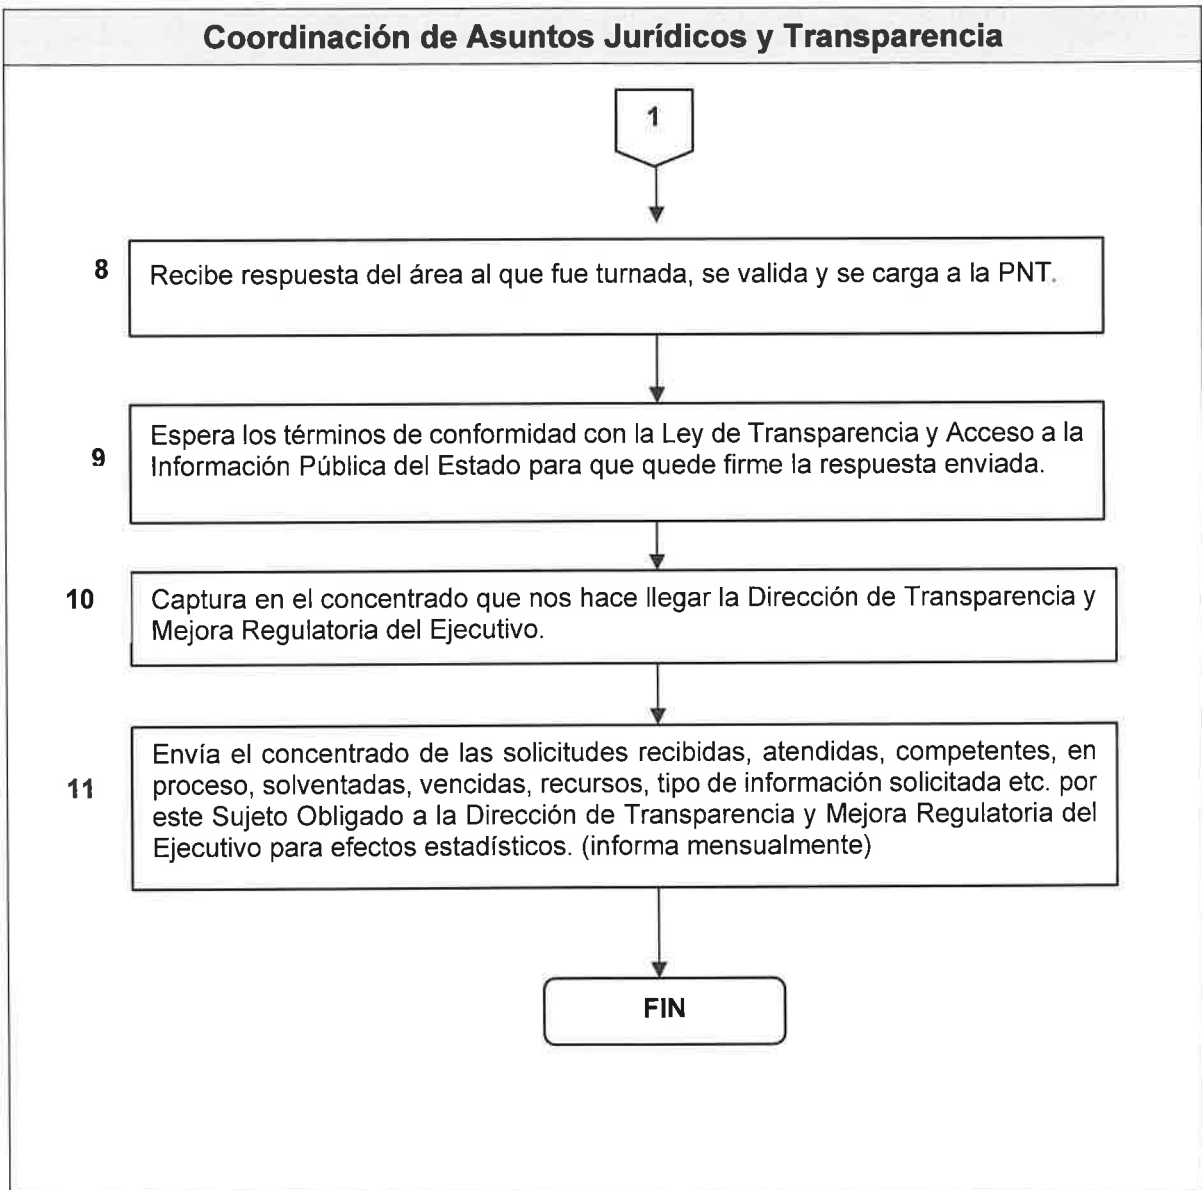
Coordinación de Asuntos Jurídicos y Transparencia

1

8 Recibe respuesta del área al que fue turnada, se valida y se carga a la PNT.

9 Espera los términos de conformidad con la Ley de Transparencia y Acceso a la Información Pública del Estado para que quede firme la respuesta enviada.

10 Captura en el concentrado que nos hace llegar la Dirección de Transparencia y Mejora Regulatoria del Ejecutivo.

11 Envía el concentrado de las solicitudes recibidas, atendidas, competentes, en proceso, solventadas, vencidas, recursos, tipo de información solicitada etc. por este Sujeto Obligado a la Dirección de Transparencia y Mejora Regulatoria del Ejecutivo para efectos estadísticos. (informa mensualmente)

FIN